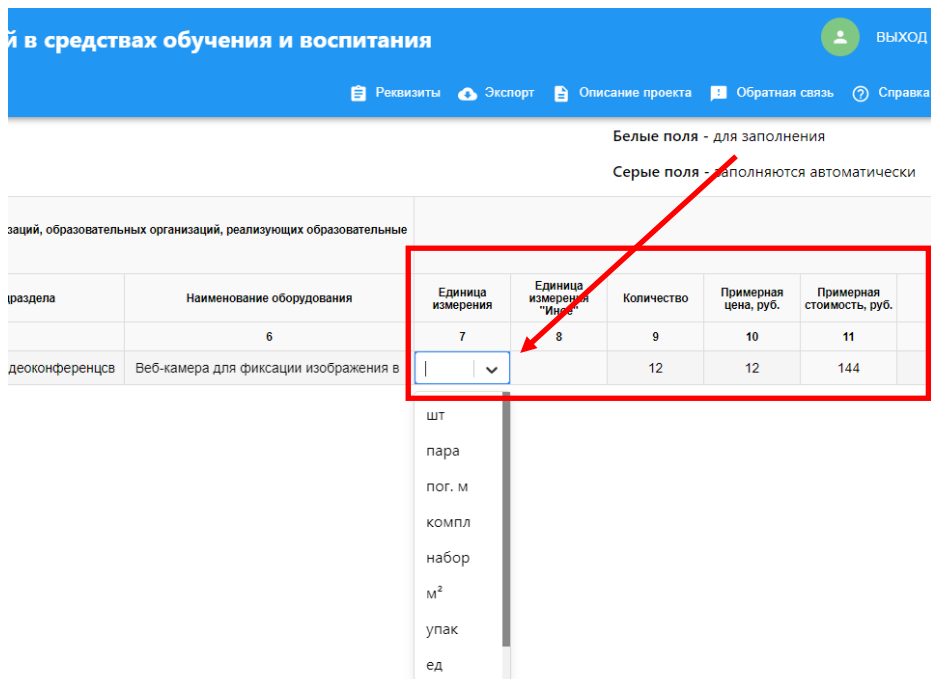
й в средствах обучения и воспитания

ВЫХОД

Реквизиты Экспорт Описание проекта Обратная связь Справка

Белые поля - для заполнения

Серые поля - заполняются автоматически

заций, образовательных организаций, реализующих образовательные

| здела | Наименование оборудования | Единица измерения | Единица измерения "Иное" | Количество | Примерная цена, руб. | Примерная стоимость, руб. |
|---|---|---|---|---|---|---|
| | 6 | 7 | 8 | 9 | 10 | 11 |
| деоконференцсв | Веб-камера для фиксации изображения в | | | 12 | 12 | 144 |

шт
пара
пог. м
компл
набор
м²
упак
ед